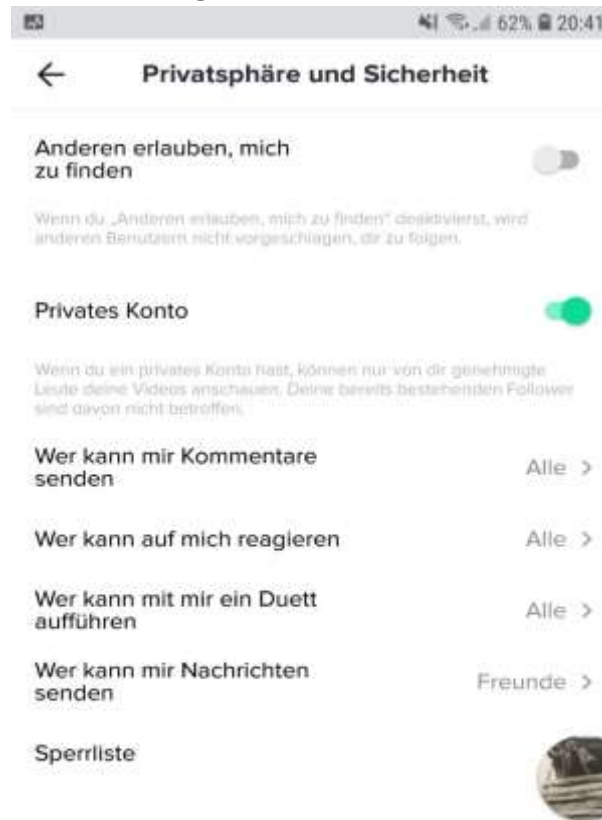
62% 20:41

←

Privatsphäre und Sicherheit

Anderen erlauben, mich zu finden

Wenn du „Anderen erlauben, mich zu finden" deaktivierst, wird anderen Benutzern nicht vorgeschlagen, dir zu folgen.

Privates Konto

Wenn du ein privates Konto hast, können nur von dir genehmigte Leute deine Videos anschauen. Deine bereits bestehenden Follower sind davon nicht betroffen.

Wer kann mir Kommentare senden Alle >

Wer kann auf mich reagieren Alle >

Wer kann mit mir ein Duett aufführen Alle >

Wer kann mir Nachrichten senden Freunde >

Sperrliste